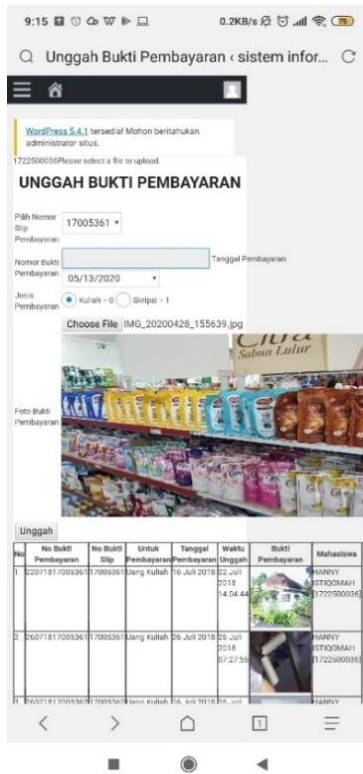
9:15 0.2KB/s 75

Unggah Bukti Pembayaran ‹ sistem infor...

WordPress 5.4.1 tersedia! Mohon beritahukan administrator situs.

1722500036Please select a file to upload.

UNGGAH BUKTI PEMBAYARAN

Pilih Nomor Slip Pembayaran 17005361

Nomor Bukti Pembayaran Tanggal Pembayaran 05/13/2020

Jenis Pembayaran Kuliah - 0 Skripsi - 1

Choose File IMG_20200428_155639.jpg

Foto Bukti Pembayaran

Citra Sabun Lulur

Unggah

| No | No Bukti Pembayaran | No Bukti Slip | Untuk Pembayaran | Tanggal Pembayaran | Waktu Unggah | Bukti Pembayaran | Mahasiswa |
|---|---|---|---|---|---|---|---|
| 1 | 22071817005361 | 17005361 | Uang Kuliah | 16 Juli 2018 | 22 Juli 2018 14:04:44 | | HANNY ISTIQOMAH [1722500036] |
| 2 | 26071817005361 | 17005361 | Uang Kuliah | 26 Juli 2018 | 26 Juli 2018 07:27:55 | | HANNY ISTIQOMAH [1722500036] |
| 3 | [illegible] | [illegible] | Uang Kuliah | 26 Juli 2018 | 26 Juli | | HANNY |